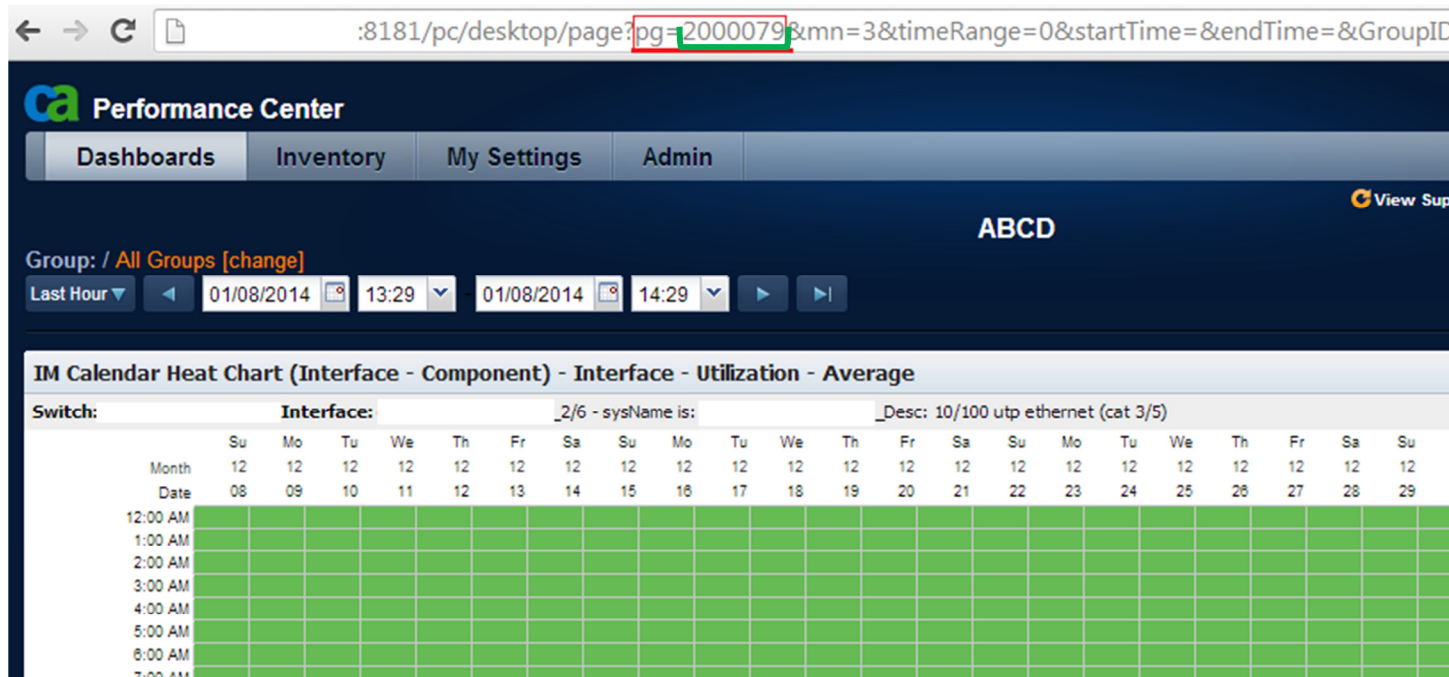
:8181/pc/desktop/page?pg=2000079&mn=3&timeRange=0&startTime=&endTime=&GroupID

ca Performance Center

Dashboards Inventory My Settings Admin

View Sup

ABCD

Group: / All Groups [change]

Last Hour 01/08/2014 13:29 - 01/08/2014 14:29

IM Calendar Heat Chart (Interface - Component) - Interface - Utilization - Average

Switch: Interface: _2/6 - sysName is: _Desc: 10/100 utp ethernet (cat 3/5)

| | Su | Mo | Tu | We | Th | Fr | Sa | Su | Mo | Tu | We | Th | Fr | Sa | Su | Mo | Tu | We | Th | Fr | Sa | Su |
|---|---|---|---|---|---|---|---|---|---|---|---|---|---|---|---|---|---|---|---|---|---|---|
| Month | 12 | 12 | 12 | 12 | 12 | 12 | 12 | 12 | 12 | 12 | 12 | 12 | 12 | 12 | 12 | 12 | 12 | 12 | 12 | 12 | 12 | 12 |
| Date | 08 | 09 | 10 | 11 | 12 | 13 | 14 | 15 | 16 | 17 | 18 | 19 | 20 | 21 | 22 | 23 | 24 | 25 | 26 | 27 | 28 | 29 |
| 12:00 AM | | | | | | | | | | | | | | | | | | | | | | |
| 1:00 AM | | | | | | | | | | | | | | | | | | | | | | |
| 2:00 AM | | | | | | | | | | | | | | | | | | | | | | |
| 3:00 AM | | | | | | | | | | | | | | | | | | | | | | |
| 4:00 AM | | | | | | | | | | | | | | | | | | | | | | |
| 5:00 AM | | | | | | | | | | | | | | | | | | | | | | |
| 6:00 AM | | | | | | | | | | | | | | | | | | | | | | |